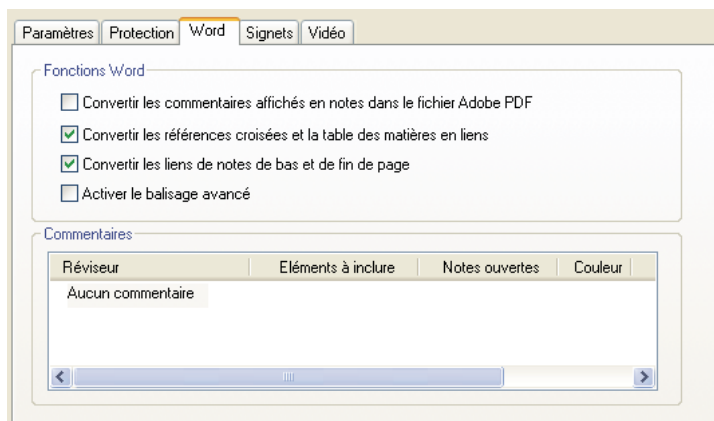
Paramètres | Protection | Word | Signets | Vidéo

Fonctions Word

Convertir les commentaires affichés en notes dans le fichier Adobe PDF

Convertir les références croisées et la table des matières en liens

Convertir les liens de notes de bas et de fin de page

Activer le balisage avancé

Commentaires

| Réviseur | Eléments à inclure | Notes ouvertes | Couleur |
|---|---|---|---|
| Aucun commentaire | | | |